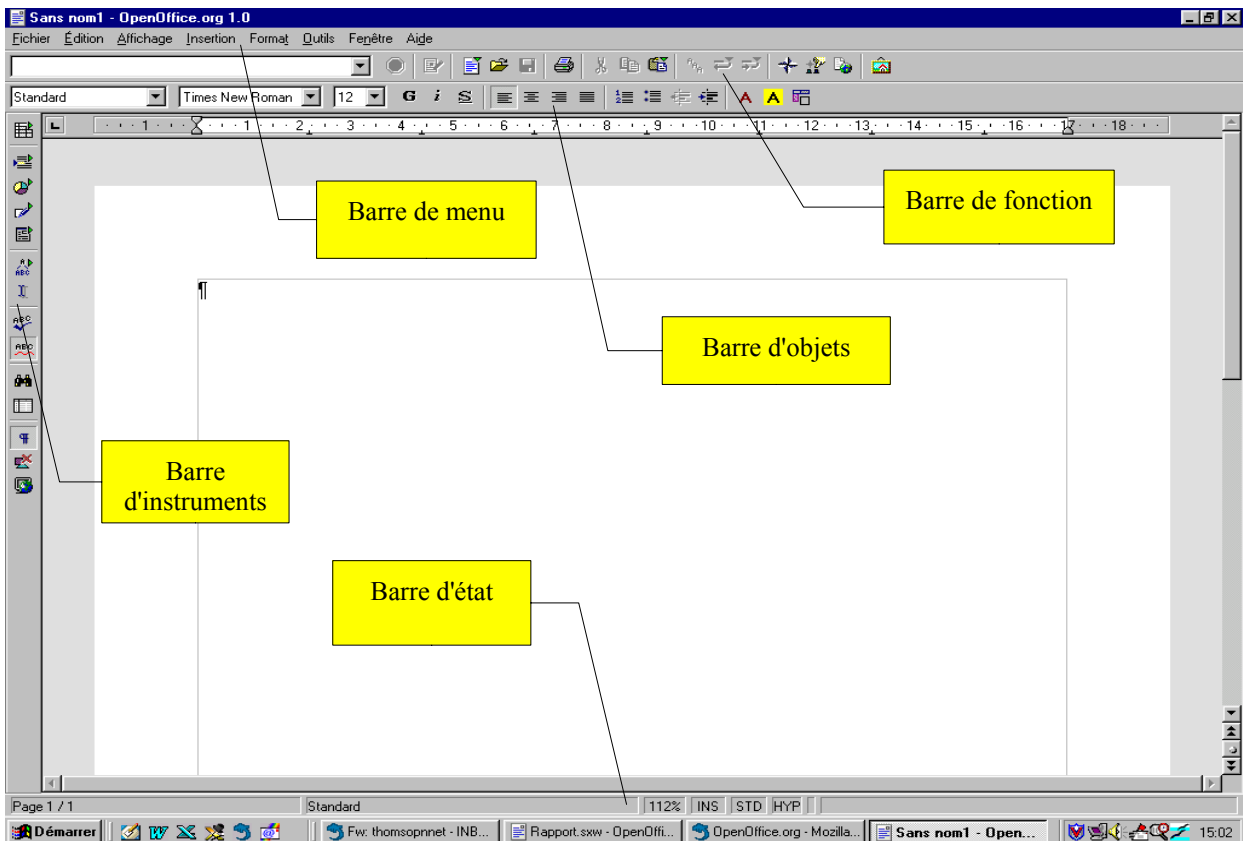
Sans nom1 - OpenOffice.org 1.0

Fichier Édition Affichage Insertion Format Outils Fenêtre Aide

Standard Times New Roman 12 G i S

1 2 3 4 5 6 7 8 9 10 11 12 13 14 15 16 17 18

Barre de menu

Barre de fonction

¶

Barre d'objets

Barre d'instruments

Barre d'état

Page 1 / 1 Standard 112% INS STD HYP

Démarrer Fw: thomsopnnet - INB... Rapport.sxw - OpenOffi... OpenOffice.org - Mozilla... Sans nom1 - Open... 15:02